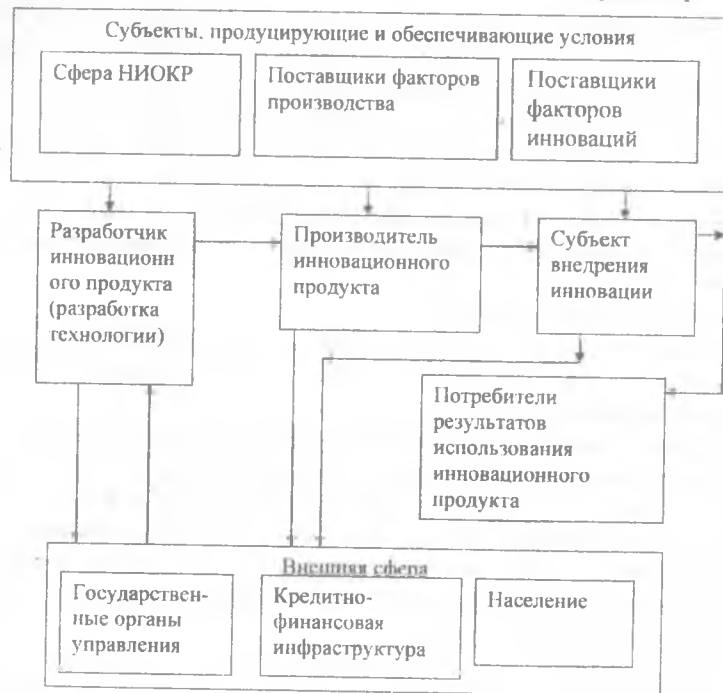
Субъекты, продуцирующие и обеспечивающие условия

Сфера НИОКР

Поставщики факторов производства

Поставщики факторов инноваций

Разработчик инновационн ого продукта (разработка технологии)

Производитель инновационного продукта

Субъект внедрения инновации

Потребители результатов использования инновационного продукта

Внешняя сфера

Государствен-ные органы управления

Кредитно-финансовая инфраструктура

Население